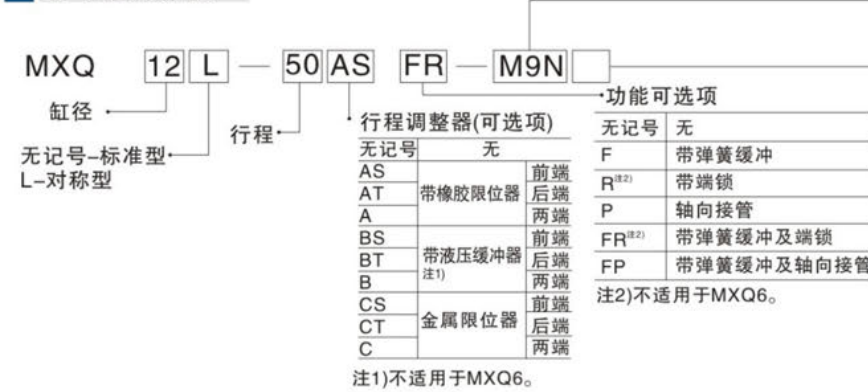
MXQ 12 L — 50 AS FR — M9N

缸径

无记号–标准型
L–对称型

行程

行程调整器(可选项)

| 无记号 | 无 | |
|---|---|---|
| AS | 带橡胶限位器 | 前端 |
| AT | | 后端 |
| A | | 两端 |
| BS | 带液压缓冲器 注1) | 前端 |
| BT | | 后端 |
| B | | 两端 |
| CS | 金属限位器 | 前端 |
| CT | | 后端 |
| C | | 两端 |

注1)不适用于MXQ6。

功能可选项

| 无记号 | 无 |
|---|---|
| F | 带弹簧缓冲 |
| R$^{注2)}$ | 带端锁 |
| P | 轴向接管 |
| FR$^{注2)}$ | 带弹簧缓冲及端锁 |
| FP | 带弹簧缓冲及轴向接管 |

注2)不适用于MXQ6。